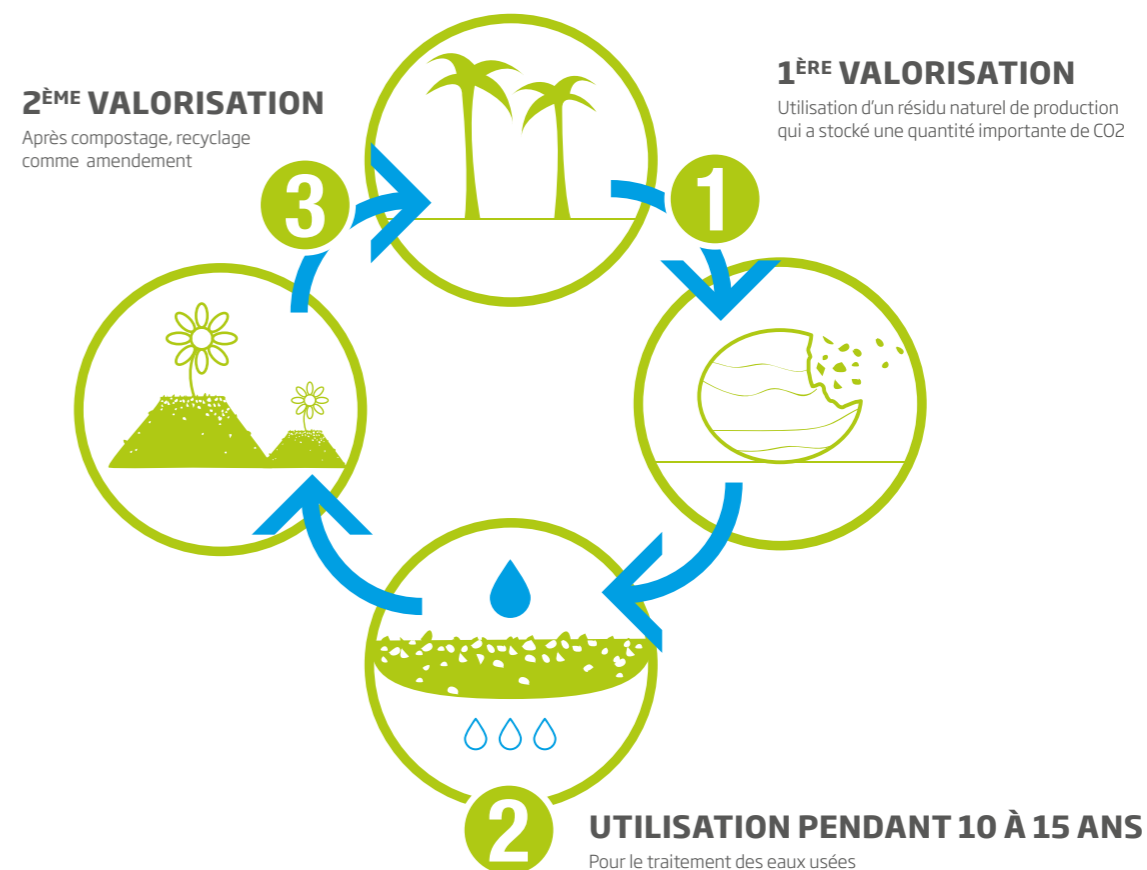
2$^{ÈME}$ VALORISATION
Après compostage, recyclage comme amendement

1$^{ÈRE}$ VALORISATION
Utilisation d'un résidu naturel de production qui a stocké une quantité importante de CO2

3

1

2

UTILISATION PENDANT 10 À 15 ANS
Pour le traitement des eaux usées